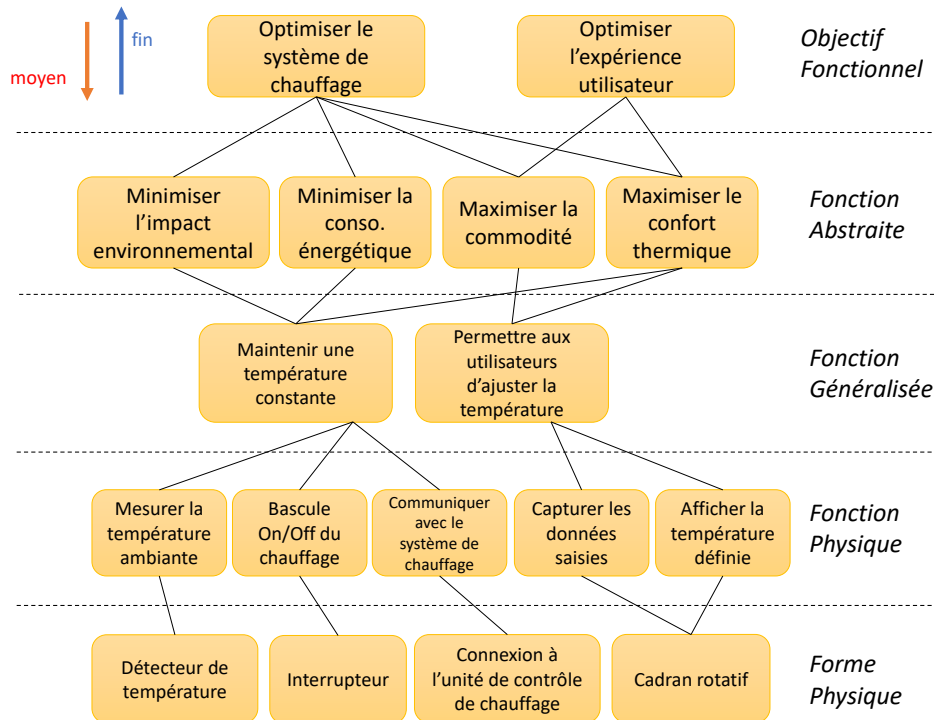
moyen

fin

Optimiser le système de chauffage

Optimiser l'expérience utilisateur

Objectif Fonctionnel

Minimiser l'impact environnemental

Minimiser la conso. énergétique

Maximiser la commodité

Maximiser le confort thermique

Fonction Abstraite

Maintenir une température constante

Permettre aux utilisateurs d'ajuster la température

Fonction Généralisée

Mesurer la température ambiante

Bascule On/Off du chauffage

Communiquer avec le système de chauffage

Capturer les données saisies

Afficher la température définie

Fonction Physique

Détecteur de température

Interrupteur

Connexion à l'unité de contrôle de chauffage

Cadran rotatif

Forme Physique